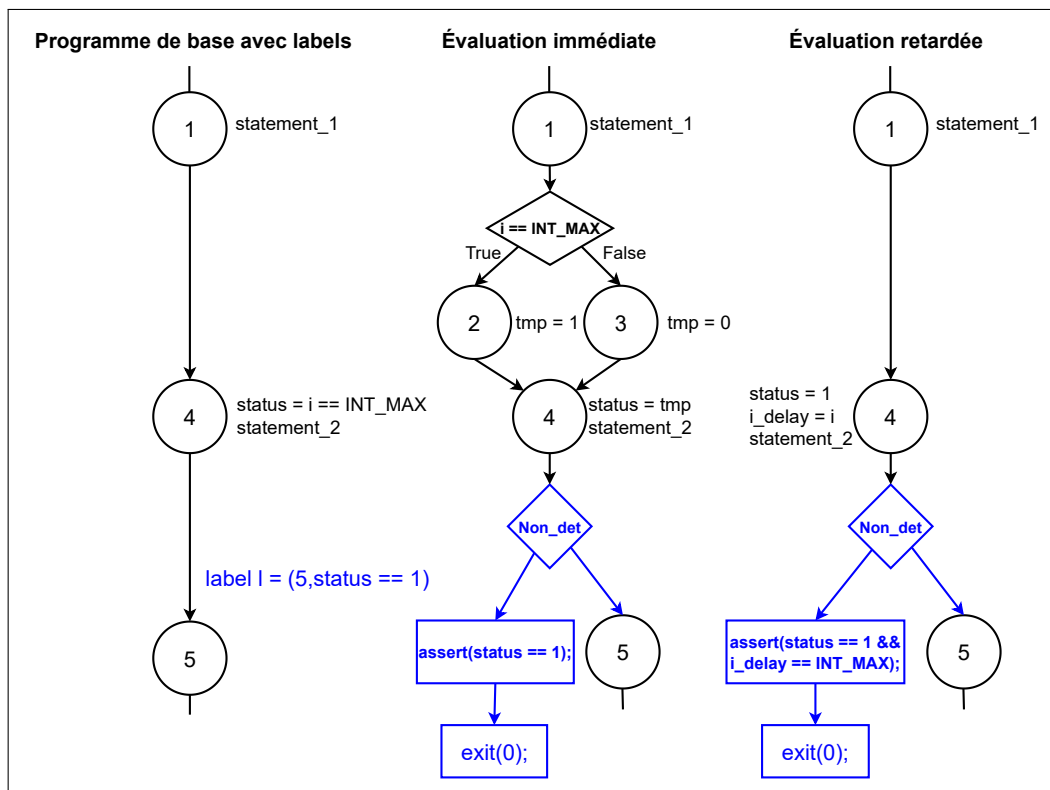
Programme de base avec labels

1 statement_1

4 status = i == INT_MAX
statement_2

label l = (5,status == 1)

5

Évaluation immédiate

1 statement_1

i == INT_MAX

True

False

2 tmp = 1

3 tmp = 0

4 status = tmp
statement_2

Non_det

assert(status == 1);

5

exit(0);

Évaluation retardée

1 statement_1

status = 1
i_delay = i
statement_2

4

Non_det

assert(status == 1 && i_delay == INT_MAX);

5

exit(0);